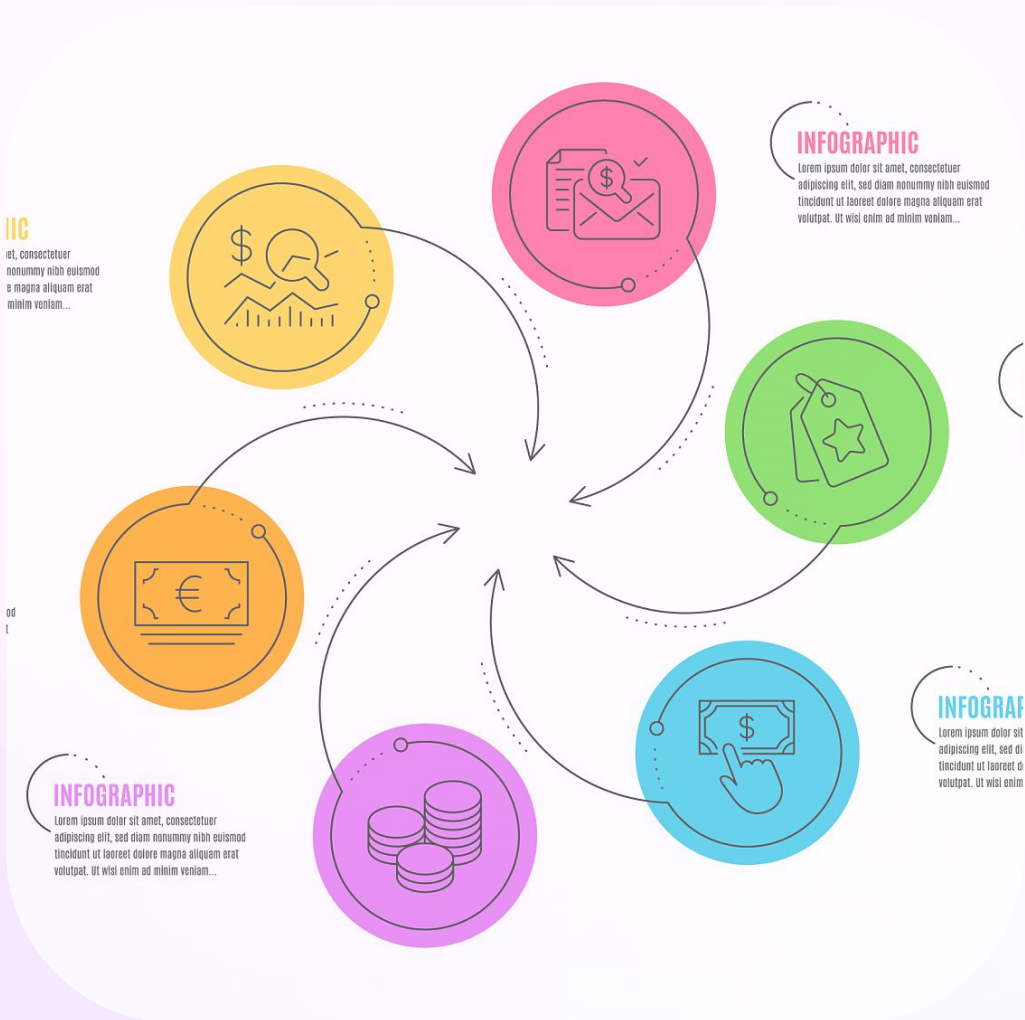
IIC
, consectetuer
nonummy nibh euismod
magna aliquam erat
minim veniam...

INFOGRAPHIC
Lorem ipsum dolor sit amet, consectetuer adipiscing elit, sed diam nonummy nibh euismod tincidunt ut laoreet dolore magna aliquam erat volutpat. Ut wisi enim ad minim veniam...

od
t

INFOGRAPHIC
Lorem ipsum dolor sit amet, consectetuer adipiscing elit, sed diam nonummy nibh euismod tincidunt ut laoreet dolore magna aliquam erat volutpat. Ut wisi enim ad minim veniam...

INFOGRAP
Lorem ipsum dolor sit
adipiscing elit, sed di
tincidunt ut laoreet d
volutpat. Ut wisi enim